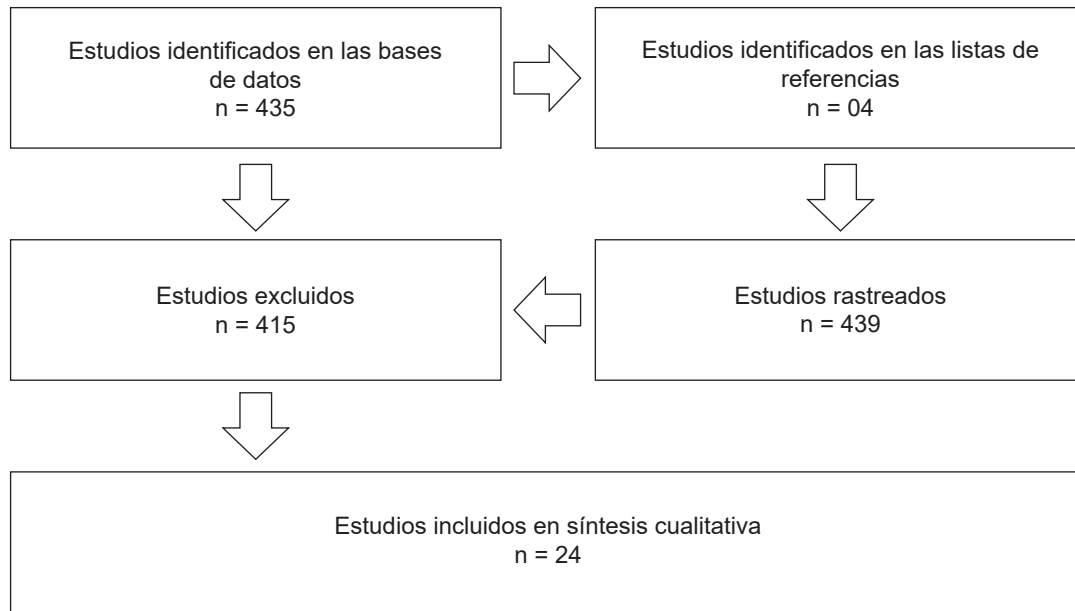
Estudios identificados en las bases de datos
n = 435

Estudios identificados en las listas de referencias
n = 04

Estudios excluidos
n = 415

Estudios rastreados
n = 439

Estudios incluidos en síntesis cualitativa
n = 24